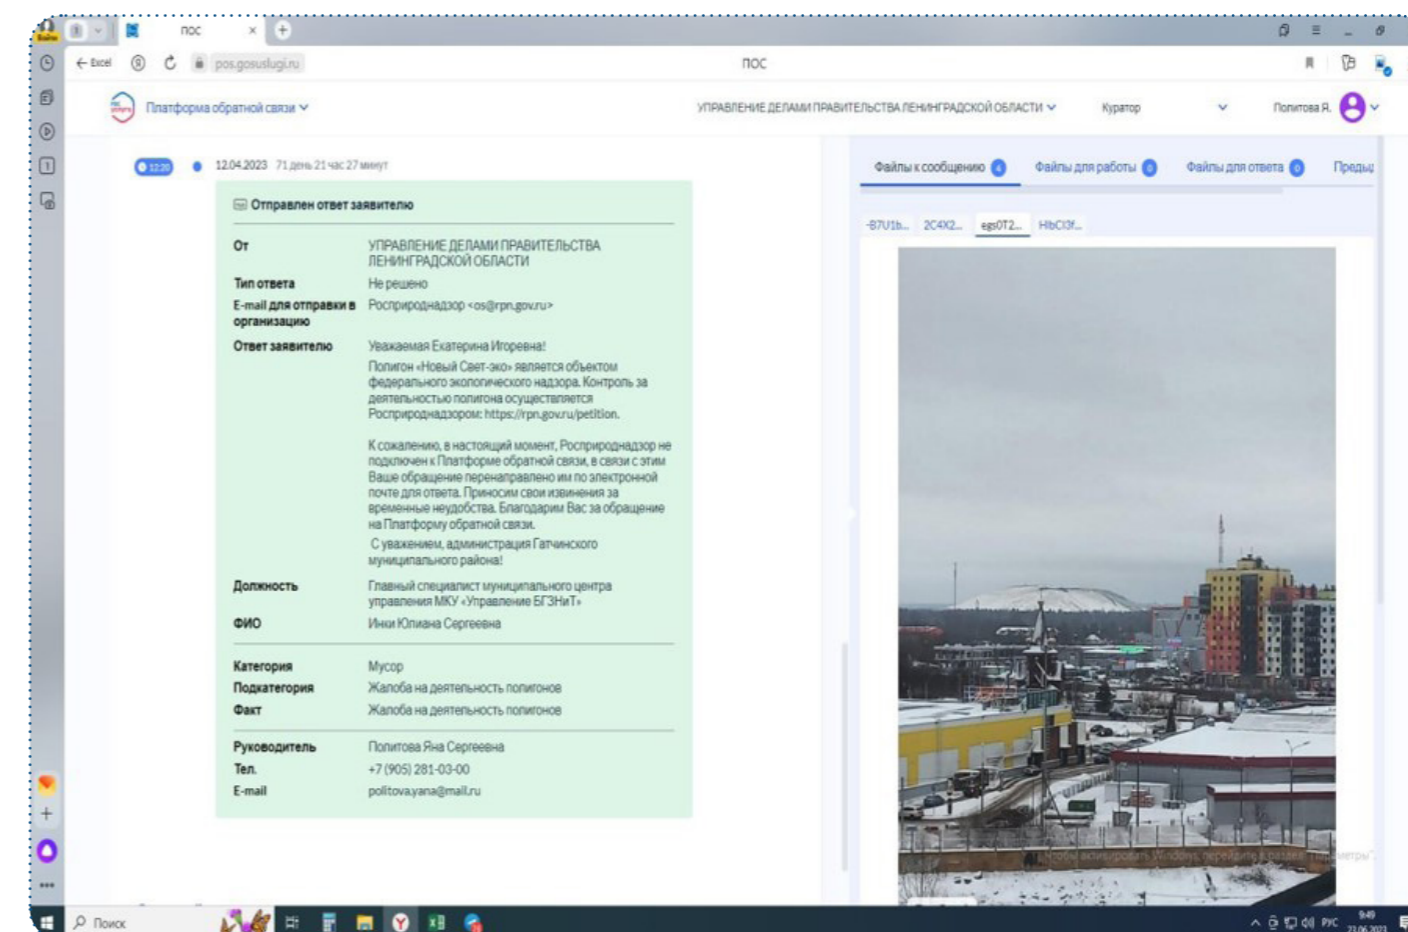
пос

Excel pos.gosuslugi.ru

пос

Платформа обратной связи

УПРАВЛЕНИЕ ДЕЛАМИ ПРАВИТЕЛЬСТВА ЛЕНИНГРАДСКОЙ ОБЛАСТИ

Куратор

Политова Я.

12:20 12.04.2023 71 день 21 час 27 минут

Отправлен ответ заявителю

| | |
|---|---|
| От | УПРАВЛЕНИЕ ДЕЛАМИ ПРАВИТЕЛЬСТВА ЛЕНИНГРАДСКОЙ ОБЛАСТИ |
| Тип ответа | Не решено |
| E-mail для отправки в организацию | Росприроднадзор <os@rpn.gov.ru> |
| Ответ заявителю | Уважаемая Екатерина Игоревна! Полигон «Новый Свет-эко» является объектом федерального экологического надзора. Контроль за деятельностью полигона осуществляется Росприроднадзором: https://rpn.gov.ru/petition. К сожалению, в настоящий момент, Росприроднадзор не подключен к Платформе обратной связи, в связи с этим Ваше обращение перенаправлено им по электронной почте для ответа. Приносим свои извинения за временные неудобства. Благодарим Вас за обращение на Платформу обратной связи. С уважением, администрация Гатчинского муниципального района! |
| Должность | Главный специалист муниципального центра управления МКУ «Управление БГЗНиТ» |
| ФИО | Инки Юлиана Сергеевна |
| Категория | Мусор |
| Подкатегория | Жалоба на деятельность полигоне |
| Факт | Жалоба на деятельность полигоне |
| Руководитель | Политова Яна Сергеевна |
| Тел. | +7 (905) 281-03-00 |
| E-mail | politovayana@mail.ru |

Файлы к сообщению 4 Файлы для работы 0 Файлы для ответа 0 Предв

B7U1b... 2C4X2... egs0T2... HbCl3f...

Чтобы активировать Windows, перейдите в раздел "Параметры".

Поиск

РУС 9:49 22.06.2023